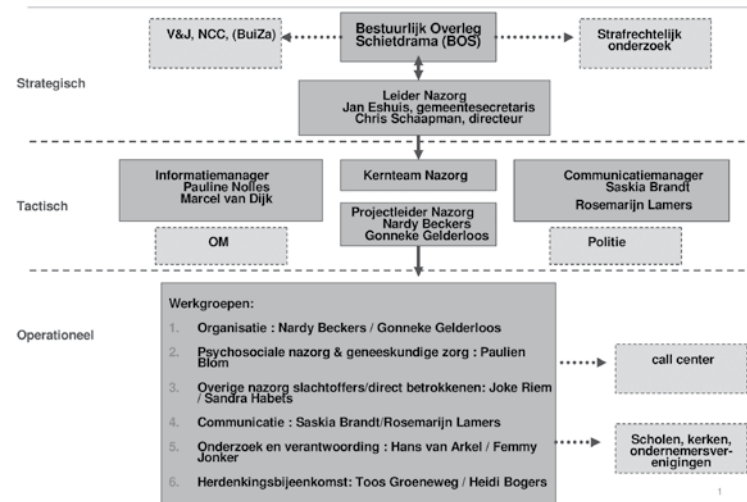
V&J, NCC, (BuiZa)

Bestuurlijk Overleg Schietdrama (BOS)

Strafrechtelijk onderzoek

Strategisch

Leider Nazorg
Jan Eshuis, gemeentesecretaris
Chris Schaapman, directeur

Tactisch

Informatiemanager
Pauline Nolles
Marcel van Dijk

Kernteam Nazorg

Communicatiemanager
Saskia Brandt
Rosemarijn Lamers

Projectleider Nazorg
Nardy Beckers
Gonneke Gelderloos

OM

Politie

Operationeel

Werkgroepen:

1. Organisatie : Nardy Beckers / Gonneke Gelderloos
2. Psychosociale nazorg & geneeskundige zorg : Paulien Blom
3. Overige nazorg slachtoffers/direct betrokkenen: Joke Riem / Sandra Habets
4. Communicatie : Saskia Brandt/Rosemarijn Lamers
5. Onderzoek en verantwoording : Hans van Arkel / Femmy Jonker
6. Herdenkingsbijeenkomst: Toos Groeneweg / Heidi Bogers

call center

Scholen, kerken, ondernemersverenigingen

1